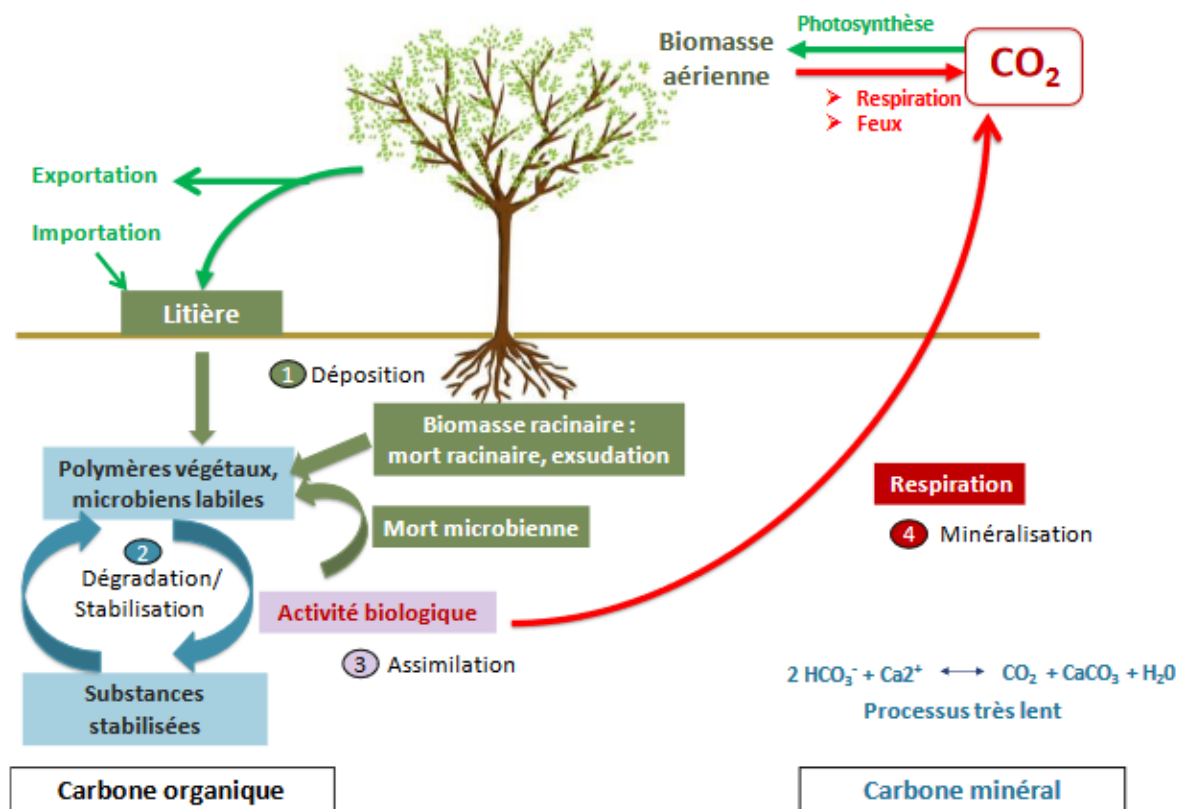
Photosynthèse

Biomasse aérienne

$CO_2$

Respiration
Feux

Exportation

Importation

Litière

1 Déposition

Biomasse racinaire : mort racinaire, exsudation

Polymères végétaux, microbiens labiles

Mort microbienne

2 Dégradation/ Stabilisation

Activité biologique

3 Assimilation

Substances stabilisées

Respiration

4 Minéralisation

$2\ HCO_3^- + Ca2^+ \longleftrightarrow CO_2 + CaCO_3 + H_20$

Processus très lent

Carbone organique

Carbone minéral